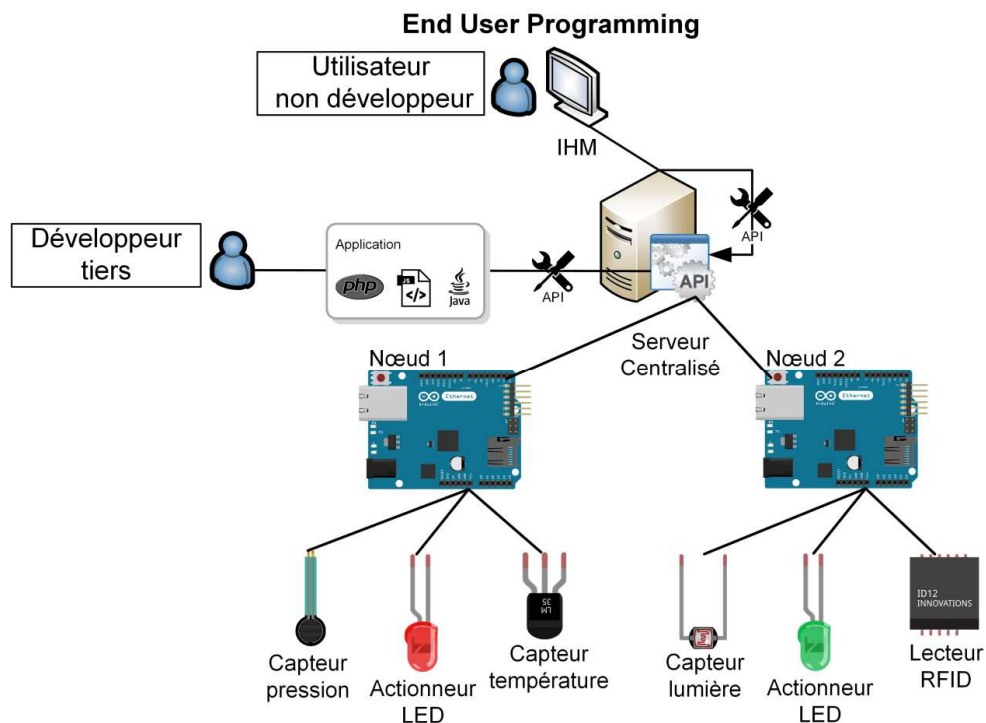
End User Programming

Utilisateur non développeur

IHM

API

Développeur tiers

Application

php

Java

API

API

Serveur Centralisé

Nœud 1

Nœud 2

Ethernet

Ethernet

LM 35

ID12 INNOVATIONS

Capteur pression

Actionneur LED

Capteur température

Capteur lumière

Actionneur LED

Lecteur RFID